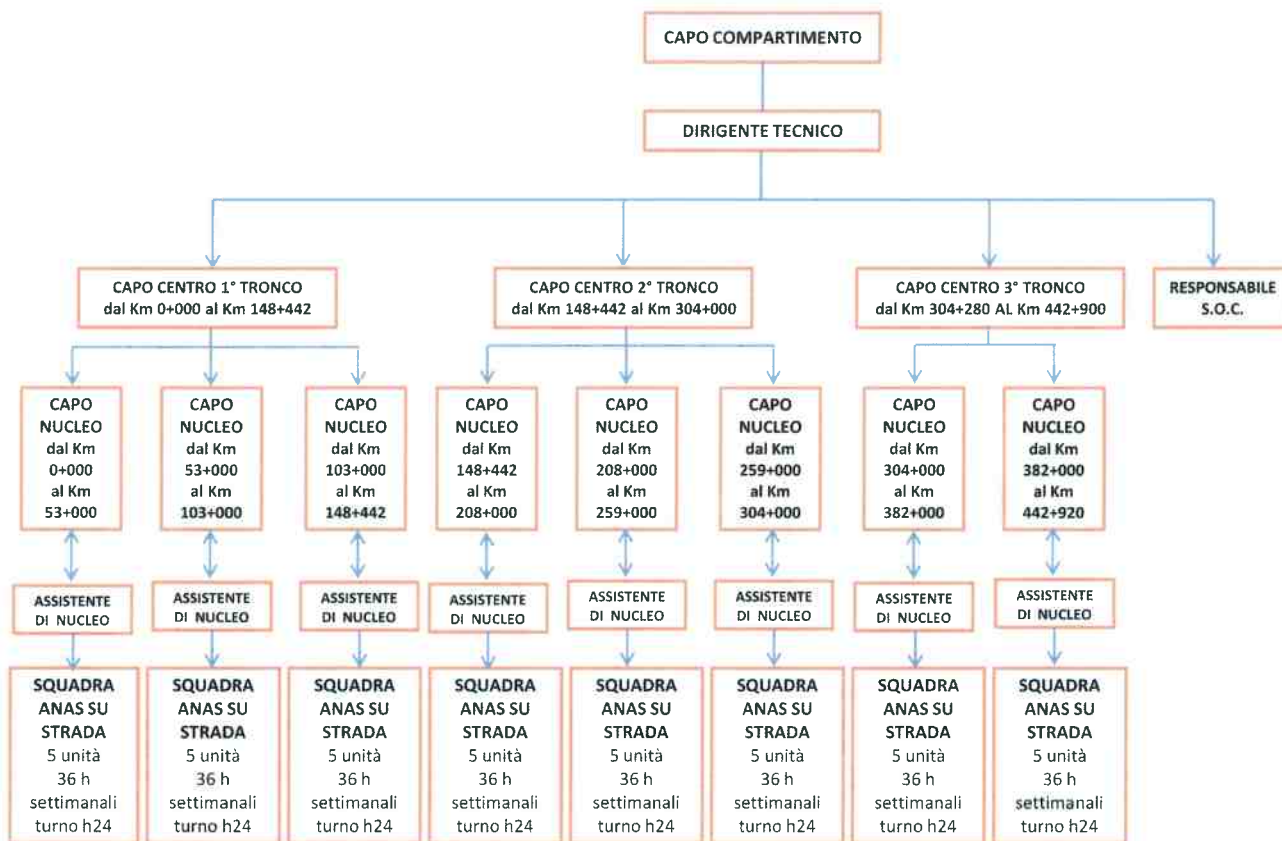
CAPO COMPARTIMENTO

DIRIGENTE TECNICO

CAPO CENTRO 1° TRONCO dal Km 0+000 al Km 148+442

CAPO CENTRO 2° TRONCO dal Km 148+442 al Km 304+000

CAPO CENTRO 3° TRONCO dal Km 304+280 AL Km 442+900

RESPONSABILE S.O.C.

CAPO NUCLEO dal Km 0+000 al Km 53+000

CAPO NUCLEO dal Km 53+000 al Km 103+000

CAPO NUCLEO dal Km 103+000 al Km 148+442

CAPO NUCLEO dal Km 148+442 al Km 208+000

CAPO NUCLEO dal Km 208+000 al Km 259+000

CAPO NUCLEO dal Km 259+000 al Km 304+000

CAPO NUCLEO dal Km 304+000 al Km 382+000

CAPO NUCLEO dal Km 382+000 al Km 442+920

ASSISTENTE DI NUCLEO

ASSISTENTE DI NUCLEO

ASSISTENTE DI NUCLEO

ASSISTENTE DI NUCLEO

ASSISTENTE DI NUCLEO

ASSISTENTE DI NUCLEO

ASSISTENTE DI NUCLEO

ASSISTENTE DI NUCLEO

SQUADRA ANAS SU STRADA 5 unità 36 h settimanali turno h24

SQUADRA ANAS SU STRADA 5 unità 36 h settimanali turno h24

SQUADRA ANAS SU STRADA 5 unità 36 h settimanali turno h24

SQUADRA ANAS SU STRADA 5 unità 36 h settimanali turno h24

SQUADRA ANAS SU STRADA 5 unità 36 h settimanali turno h24

SQUADRA ANAS SU STRADA 5 unità 36 h settimanali turno h24

SQUADRA ANAS SU STRADA 5 unità 36 h settimanali turno h24

SQUADRA ANAS SU STRADA 5 unità 36 h settimanali turno h24